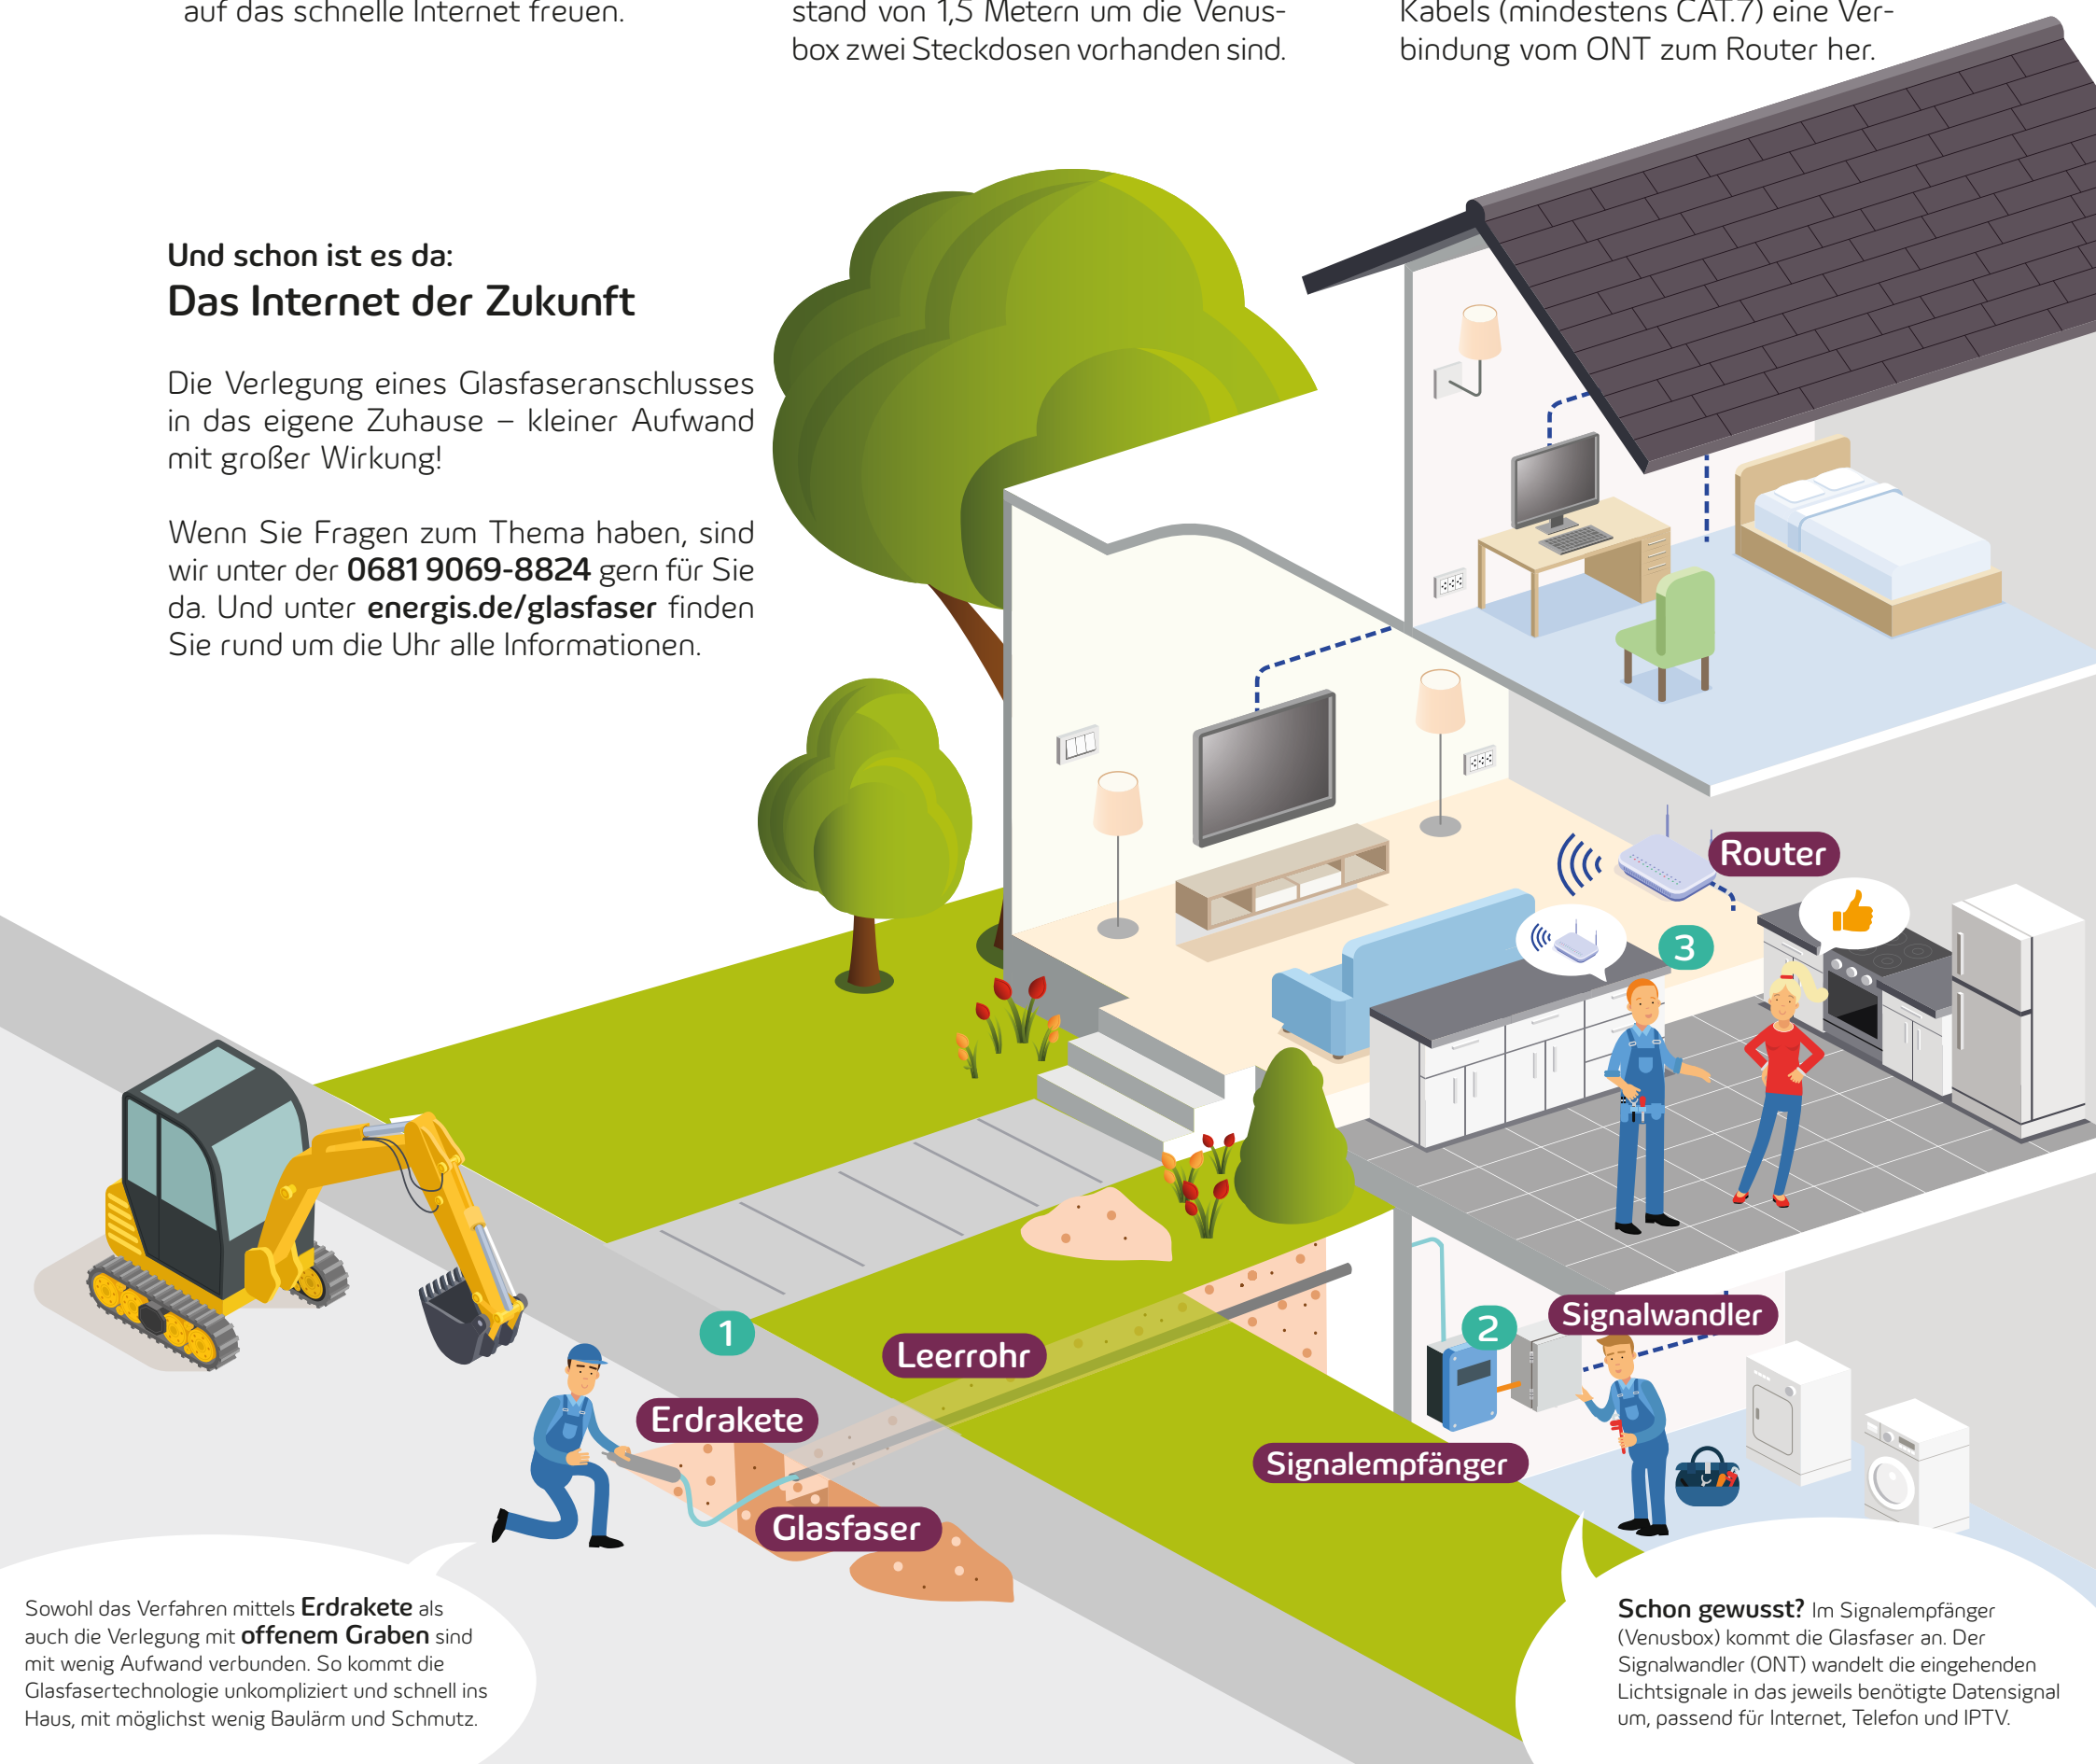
auf das schnelle Internet freuen.

stand von 1,5 Metern um die Venusbox zwei Steckdosen vorhanden sind.

Kabels (mindestens CAT.7) eine Verbindung vom ONT zum Router her.

Und schon ist es da:
Das Internet der Zukunft

Die Verlegung eines Glasfaseranschlusses in das eigene Zuhause – kleiner Aufwand mit großer Wirkung!

Wenn Sie Fragen zum Thema haben, sind wir unter der **0681 9069-8824** gern für Sie da. Und unter **energis.de/glasfaser** finden Sie rund um die Uhr alle Informationen.

Router

3

1

Leerrohr

Erdrakete

Glasfaser

2

Signalwandler

Signalempfänger

Sowohl das Verfahren mittels **Erdrakete** als auch die Verlegung mit **offenem Graben** sind mit wenig Aufwand verbunden. So kommt die Glasfasertechnologie unkompliziert und schnell ins Haus, mit möglichst wenig Baulärm und Schmutz.

**Schon gewusst?** Im Signalempfänger (Venusbox) kommt die Glasfaser an. Der Signalwandler (ONT) wandelt die eingehenden Lichtsignale in das jeweils benötigte Datensignal um, passend für Internet, Telefon und IPTV.